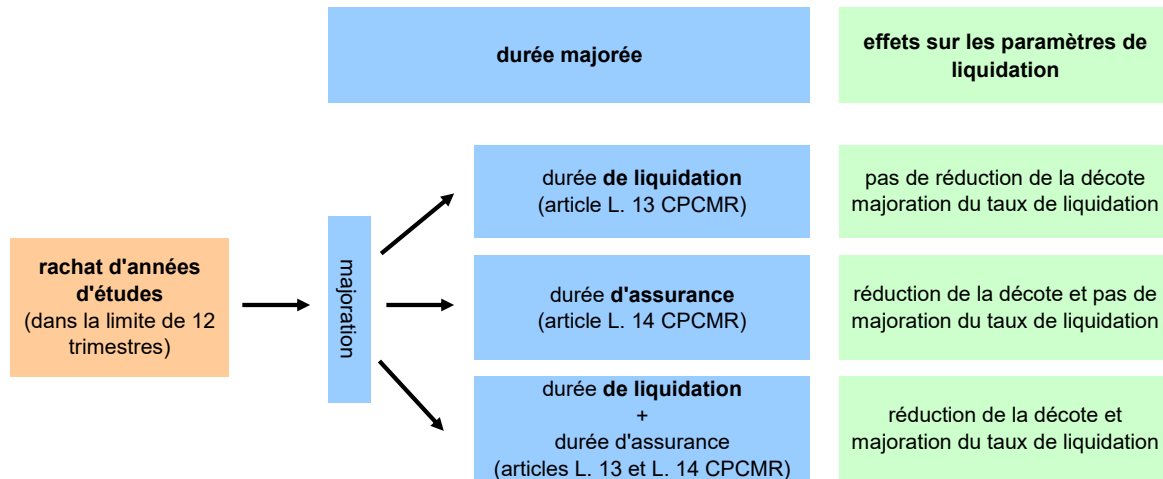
durée majorée

effets sur les paramètres de liquidation

rachat d'années d'études (dans la limite de 12 trimestres)

majoration

durée **de liquidation** (article L. 13 CPCMR)

pas de réduction de la décote majoration du taux de liquidation

durée **d'assurance** (article L. 14 CPCMR)

réduction de la décote et pas de majoration du taux de liquidation

durée **de liquidation** + durée d'assurance (articles L. 13 et L. 14 CPCMR)

réduction de la décote et majoration du taux de liquidation